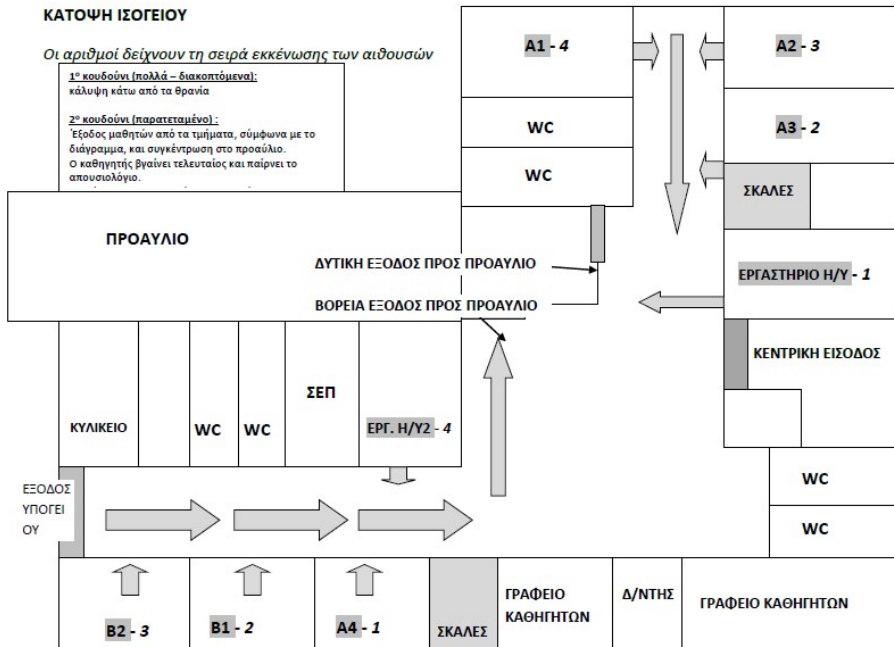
ΚΑΤΟΨΗ ΙΣΟΓΕΙΟΥ

Οι αριθμοί δείχνουν τη σειρά εκκένωσης των αιθουσών

$1^{o}$ κουδούνι (πολλά – διακοπτόμενα):
κάλυψη κάτω από τα θρανία

$2^{o}$ κουδούνι (παρατεταμένο) :
Έξοδος μαθητών από τα τμήματα, σύμφωνα με το διάγραμμα, και συγκέντρωση στο προαύλιο.
Ο καθηγητής βγαίνει τελευταίος και παίρνει το απουσιολόγιο.

Α1 - 4

Α2 - 3

WC

Α3 - 2

WC

ΣΚΑΛΕΣ

ΠΡΟΑΥΛΙΟ

ΔΥΤΙΚΗ ΕΞΟΔΟΣ ΠΡΟΣ ΠΡΟΑΥΛΙΟ

ΕΡΓΑΣΤΗΡΙΟ Η/Υ - 1

ΒΟΡΕΙΑ ΕΞΟΔΟΣ ΠΡΟΣ ΠΡΟΑΥΛΙΟ

ΚΕΝΤΡΙΚΗ ΕΙΣΟΔΟΣ

ΣΕΠ

ΚΥΛΙΚΕΙΟ

WC

WC

ΕΡΓ. Η/Υ2 - 4

ΕΞΟΔΟΣ ΥΠΟΓΕΙΟΥ

WC

WC

ΓΡΑΦΕΙΟ ΚΑΘΗΓΗΤΩΝ

Δ/ΝΤΗΣ

ΓΡΑΦΕΙΟ ΚΑΘΗΓΗΤΩΝ

Β2 - 3

Β1 - 2

Α4 - 1

ΣΚΑΛΕΣ